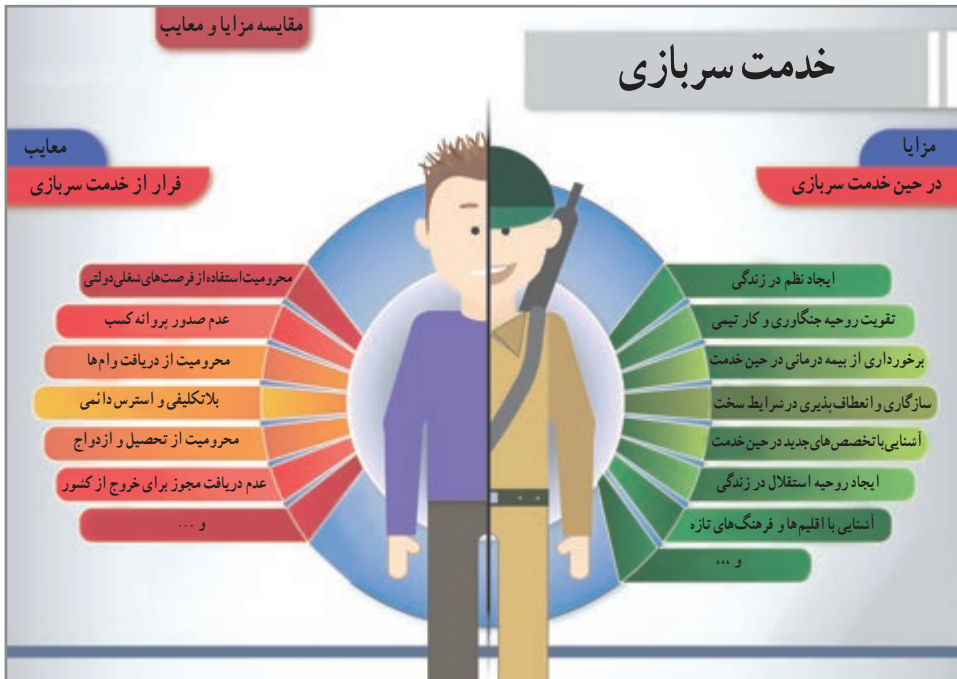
مقایسه مزایا و معایب

خدمت سربازی

مزایا

در حین خدمت سربازی

ایجاد نظم در زندگی

تقویت روحیه جنگاوری و کار تیمی

برخورداری از بیمه درمانی در حین خدمت

سازگاری و انعطاف‌پذیری در شرایط سخت

آشنایی با تخصص‌های جدید در حین خدمت

ایجاد روحیه استقلال در زندگی

آشنایی با اقلیم‌ها و فرهنگ‌های تازه

و ...

معایب

فرار از خدمت سربازی

محرومیت استفاده از فرصت‌های شغلی دولتی

عدم صدور پروانه کسب

محرومیت از دریافت وام‌ها

بلاتکلیفی و استرس دائمی

محرومیت از تحصیل و ازدواج

عدم دریافت مجوز برای خروج از کشور

و ...